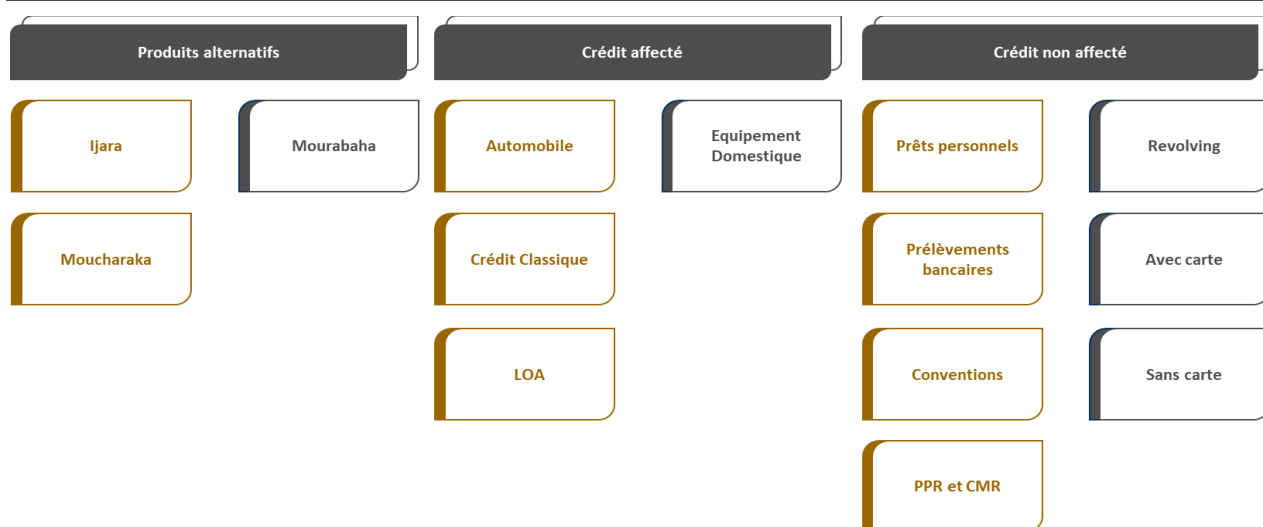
Produits alternatifs

Ijara

Mourabaha

Moucharaka

Crédit affecté

Automobile

Equipement Domestique

Crédit Classique

LOA

Crédit non affecté

Prêts personnels

Revolving

Prélèvements bancaires

Avec carte

Conventions

Sans carte

PPR et CMR